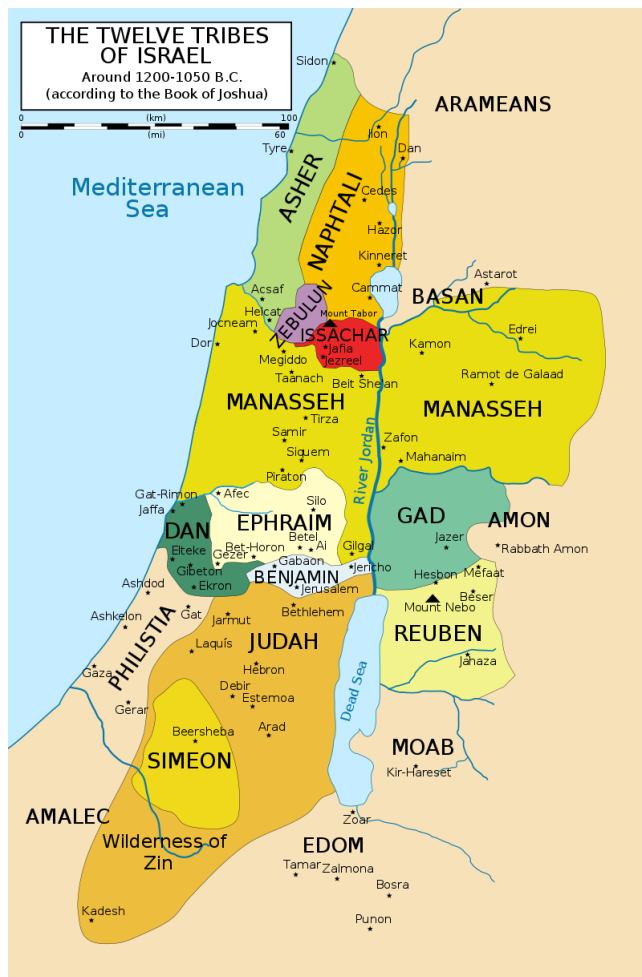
THE TWELVE TRIBES OF ISRAEL
Around 1200-1050 B.C.
(according to the Book of Joshua)

0 (km) 100
0 (mi) 60

Sidon
ARAMEANS
Ilon
Dan
Tyre
ASHER
Mediterranean Sea
Cedes
NAPHTALI
Hazor
Kinneret
Astarot
Acsaf
Cammat
BASAN
Helcat
ZEBULUN
Mount Tabor
Edrei
Jocneam
ISSACHAR
Jafia
Kamon
Dor
Jezreel
Megiddo
Taanach
Ramot de Galaad
Belt Shean
MANASSEH
MANASSEH
Tirza
Samir
Zafon
Siquem
River Jordan
Mahanaim
Piraton
Gat-Rimon
Afec
Silo
Jaffa
GAD
AMON
EPHRAIM
DAN
Betel
Jazer
Bet-Horon
Ai
Gilgal
Elteke
Gezer
Rabbath Amon
Gabaon
Gibeton
BENJAMIN
Jericho
Hesbon
Mefaat
Ekron
Jerusalem
Ashdod
Beser
Mount Nebo
Bethlehem
Gat
Ashkelon
Jarmut
REUBEN
JUDAH
Laquís
PHILISTIA
Jahaza
Gaza
Hebron
Debir
Dead Sea
Gerar
Estemoa
Arad
Beersheba
MOAB
SIMEON
Kir-Hareset
AMALEC
Zoar
Wilderness of Zin
EDOM
Tamar
Zalmona
Bosra
Kadesh
Punon